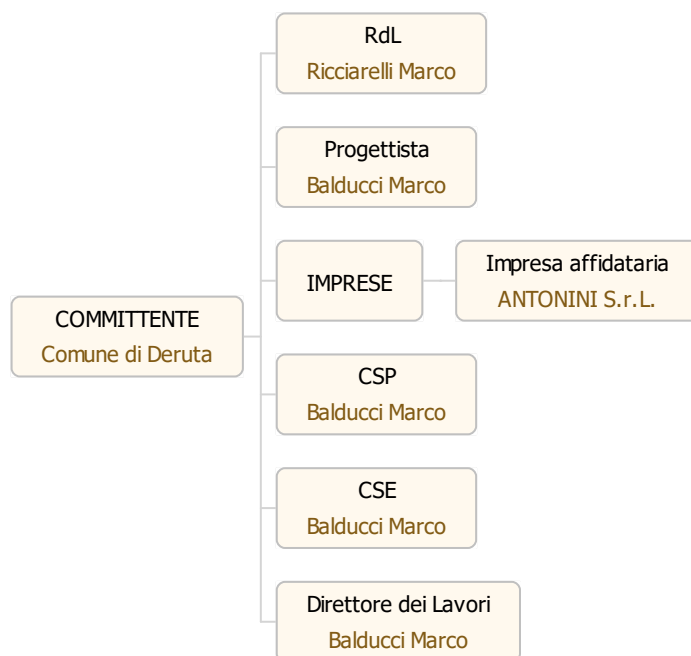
COMMITTENTE
Comune di Deruta

RdL
Ricciarelli Marco

Progettista
Balducci Marco

IMPRESE

Impresa affidataria
ANTONINI S.r.L.

CSP
Balducci Marco

CSE
Balducci Marco

Direttore dei Lavori
Balducci Marco